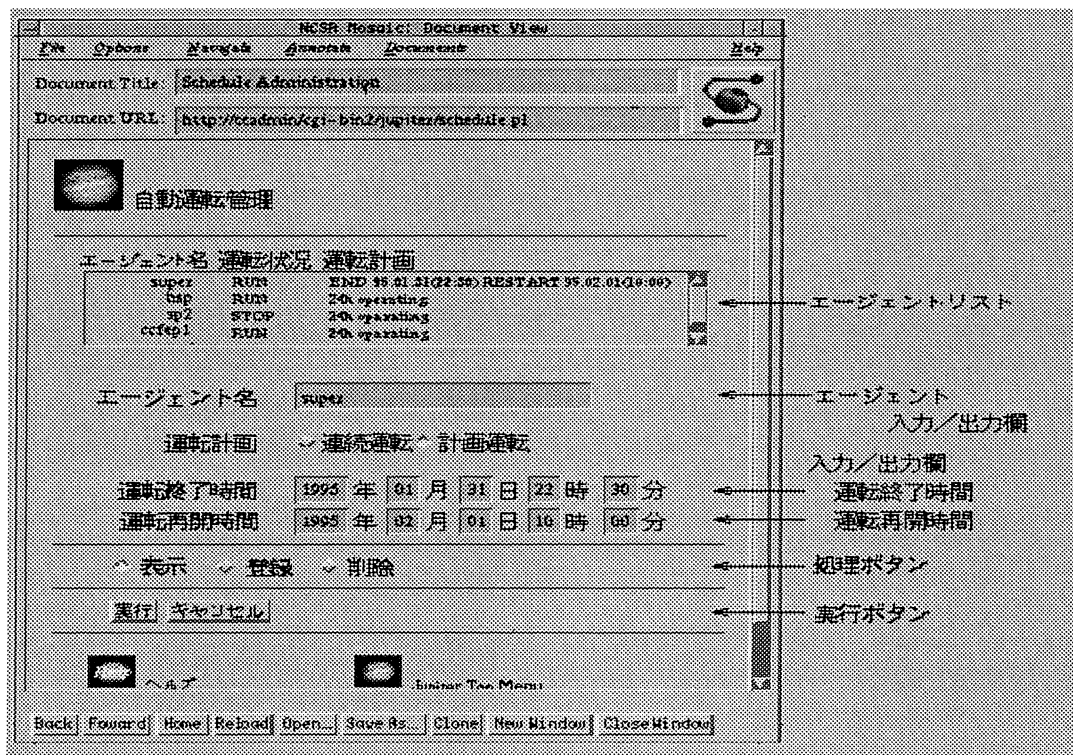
NCSA Mosaic: Document View

File Options Navigate Annotate Documents Help

Document Title: Schedule Administration

Document URL: http://tcadmin/cgi-bin2/jupiter/schedule.pl

自動運転管理

エージェント名 運転状況 運転計画

| super | RUN | END 95.01.31(22:30) RESTART 95.02.01(10:00) |
|---|---|---|
| tsp | RUN | 24h operating |
| sp2 | STOP | 24h operating |
| ccfep1 | RUN | 24h operating |

エージェントリスト

エージェント名 super

エージェント 入力／出力欄

運転計画 連続運転 計画運転

入力／出力欄

運転終了時間 1995 年 01 月 31 日 22 時 30 分

運転終了時間

運転再開時間 1995 年 02 月 01 日 10 時 00 分

運転再開時間

表示 登録 削除

処理ボタン

実行 キャンセル

実行ボタン

ヘルプ

Jupiter Top Menu

Back Foward Home Reload Open... Save As... Clone New Window Close Window